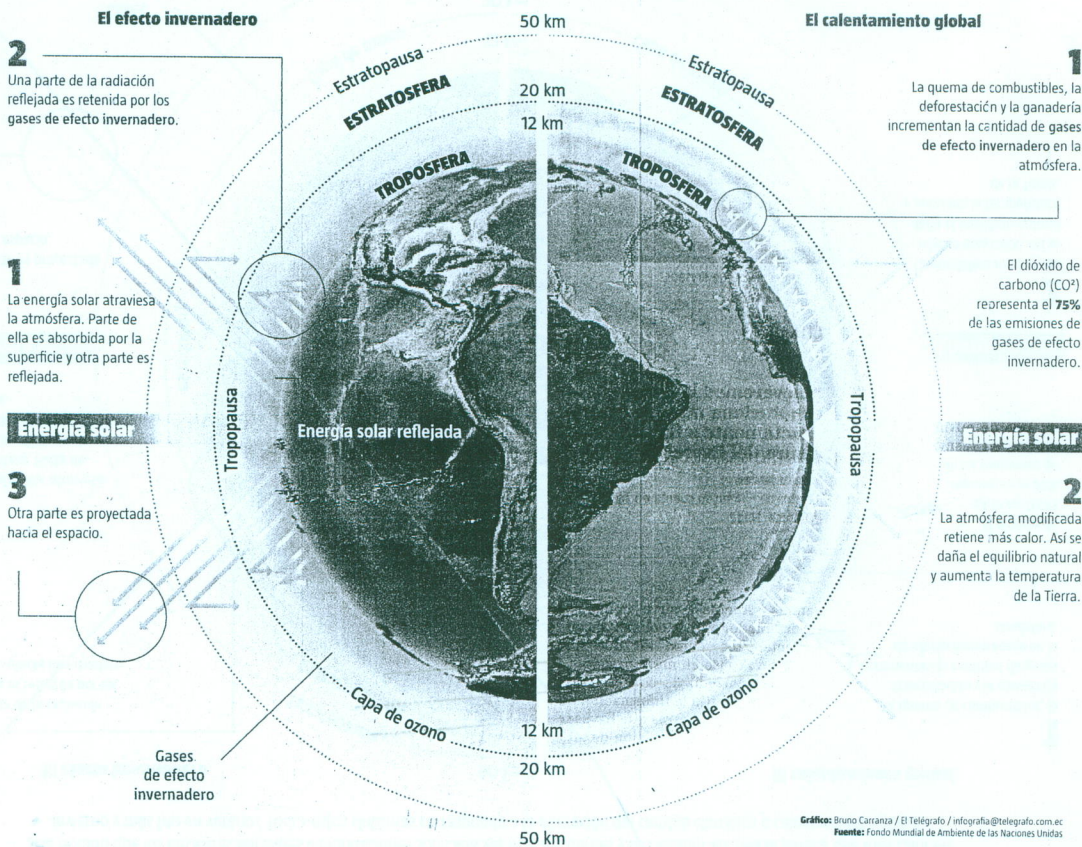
El efecto invernadero

50 km

El calentamiento global

2
Una parte de la radiación reflejada es retenida por los gases de efecto invernadero.

Estratopausa

ESTRATOSFERA

20 km

12 km

TROPOSFERA

Estratopausa

ESTRATOSFERA

TROPOSFERA

1
La quema de combustibles, la deforestación y la ganadería incrementan la cantidad de gases de efecto invernadero en la atmósfera.

1
La energía solar atraviesa la atmósfera. Parte de ella es absorbida por la superficie y otra parte es reflejada.

El dióxido de carbono (CO²) representa el 75% de las emisiones de gases de efecto invernadero.

Energía solar

Tropopausa

Energía solar reflejada

Tropopausa

Energía solar

3
Otra parte es proyectada hacia el espacio.

2
La atmósfera modificada retiene más calor. Así se daña el equilibrio natural y aumenta la temperatura de la Tierra.

Capa de ozono

12 km

Capa de ozono

Gases de efecto invernadero

20 km

Gráfico: Bruno Carranza / El Telégrafo / infografia@telegrafo.com.ec
Fuente: Fondo Mundial de Ambiente de las Naciones Unidas

50 km